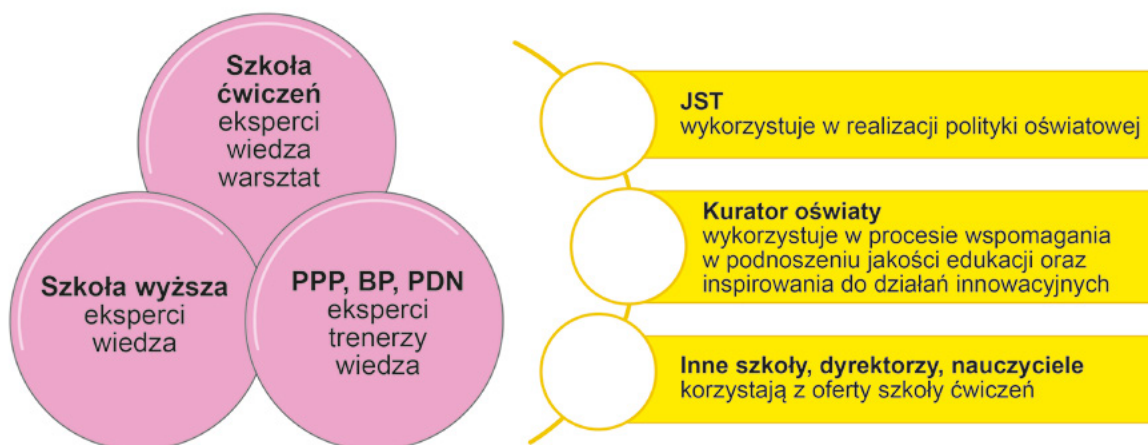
**Szkoła ćwiczeń**
eksperci
wiedza
warsztat

**Szkoła wyższa**
eksperci
wiedza

**PPP, BP, PDN**
eksperci
trenerzy
wiedza

**JST**
wykorzystuje w realizacji polityki oświatowej

**Kurator oświaty**
wykorzystuje w procesie wspomagania w podnoszeniu jakości edukacji oraz inspirowania do działań innowacyjnych

**Inne szkoły, dyrektorzy, nauczyciele**
korzystają z oferty szkoły ćwiczeń